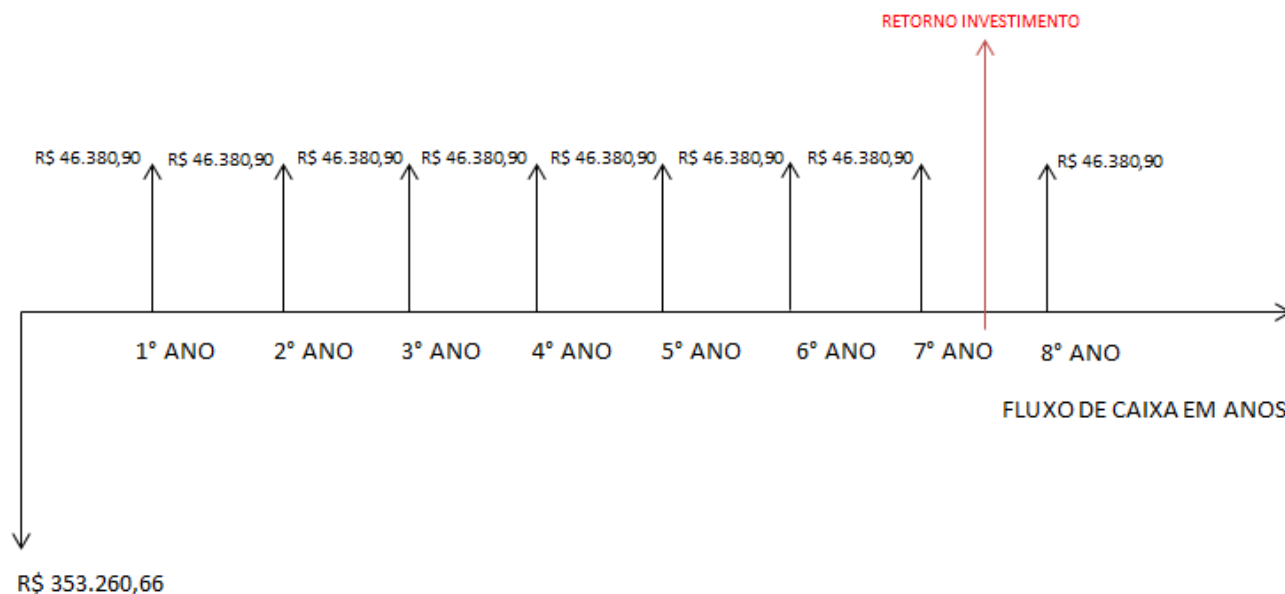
RETORNO INVESTIMENTO

R$ 46.380,90 R$ 46.380,90 R$ 46.380,90 R$ 46.380,90 R$ 46.380,90 R$ 46.380,90 R$ 46.380,90 R$ 46.380,90

1° ANO 2° ANO 3° ANO 4° ANO 5° ANO 6° ANO 7° ANO 8° ANO

FLUXO DE CAIXA EM ANOS

R$ 353.260,66